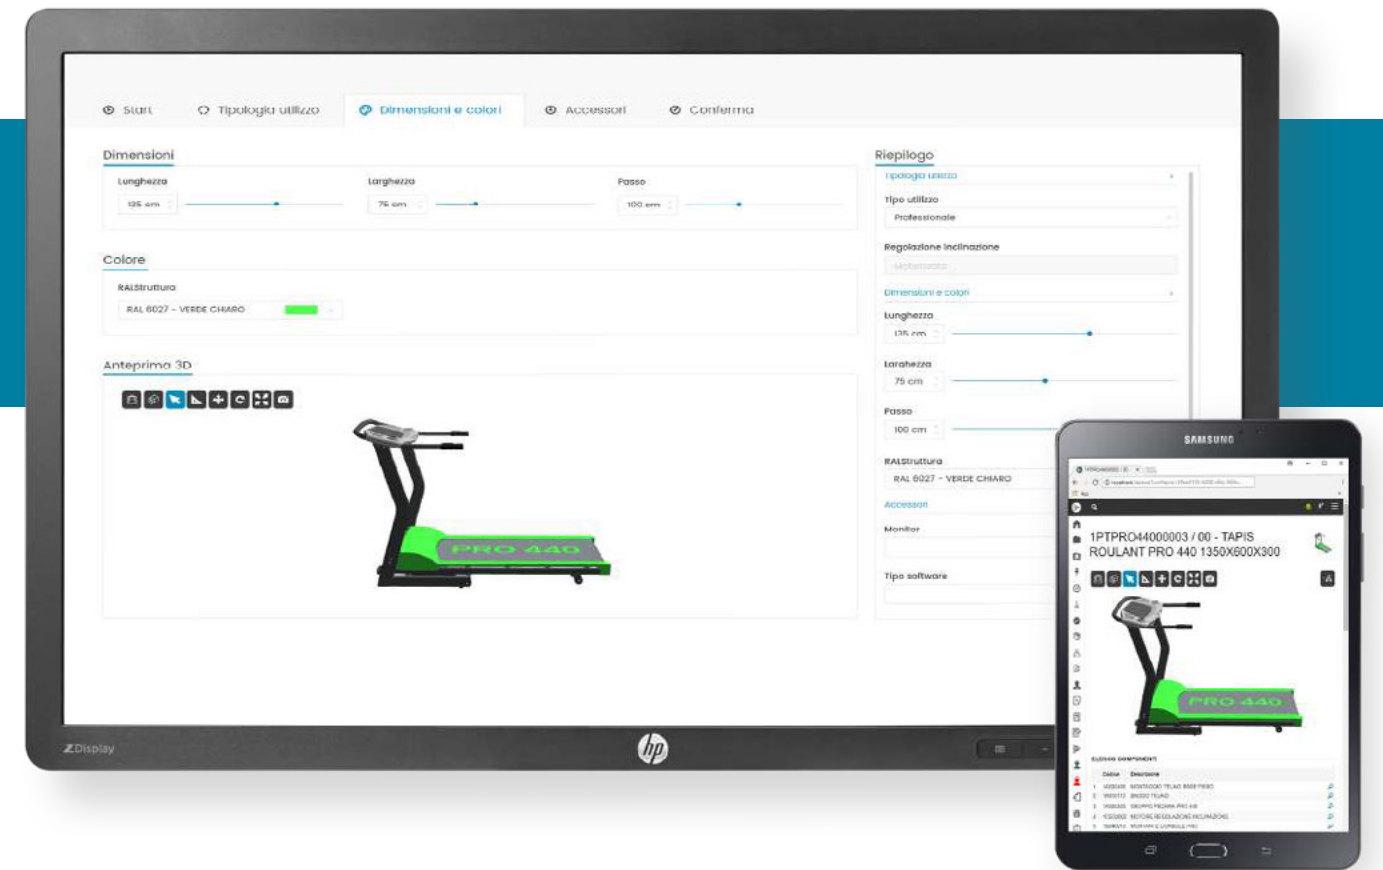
Start Tipologia utilizzo Dimensioni e colori Accessori Conferma

Dimensioni

Lunghezza
125 cm

Larghezza
75 cm

Passo
100 cm

Colore

RALStruttura
RAL 6027 - VERDE CHIARO

Anteprima 3D

PRO 440

Riepilogo

Tipologia utilizzo

Tipo utilizzo
Professionale

Regolazione inclinazione
Motorizzata

Dimensioni e colori

Lunghezza
125 cm

Larghezza
75 cm

Passo
100 cm

RALStruttura
RAL 6027 - VERDE CHIARO

Accessori

Monitor

Tipo software

ZDisplay

hp

SAMSUNG

1PTPRO44000003 / 00 - TAPIS ROULANT PRO 440 1350X600X300

PRO 440

ELENCO COMPONENTI

| | Codice | Descrizione |
|---|---|---|
| 1 | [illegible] | MONTAGGIO TELAIO BASE FISSO |
| 2 | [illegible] | BRACCIO TELAIO |
| 3 | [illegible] | GRUPPO PEDANA PRO 440 |
| 4 | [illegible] | MOTORE REGOLAZIONE INCLINAZIONE |
| 5 | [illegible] | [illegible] |